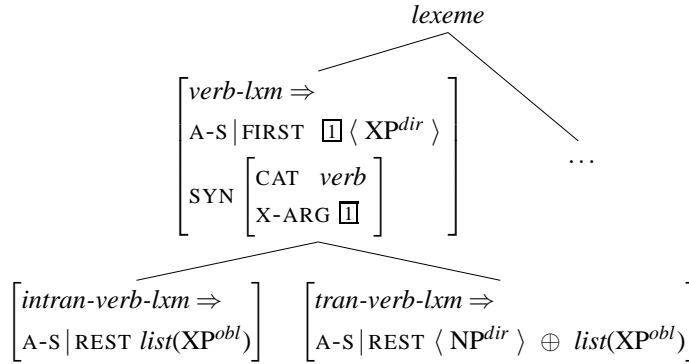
*lexeme*

$\begin{bmatrix} \textit{verb-lxm} \Rightarrow \\ \text{A-S} \mid \text{FIRST} \ \boxed{1} \ \langle \ \text{XP}^{dir} \ \rangle \\ \text{SYN} \begin{bmatrix} \text{CAT} & \textit{verb} \\ \text{X-ARG} & \boxed{1} \end{bmatrix} \end{bmatrix}$

...

$\begin{bmatrix} \textit{intran-verb-lxm} \Rightarrow \\ \text{A-S} \mid \text{REST} \ \textit{list}(\text{XP}^{obl}) \end{bmatrix}$

$\begin{bmatrix} \textit{tran-verb-lxm} \Rightarrow \\ \text{A-S} \mid \text{REST} \ \langle \ \text{NP}^{dir} \ \rangle \oplus \textit{list}(\text{XP}^{obl}) \end{bmatrix}$